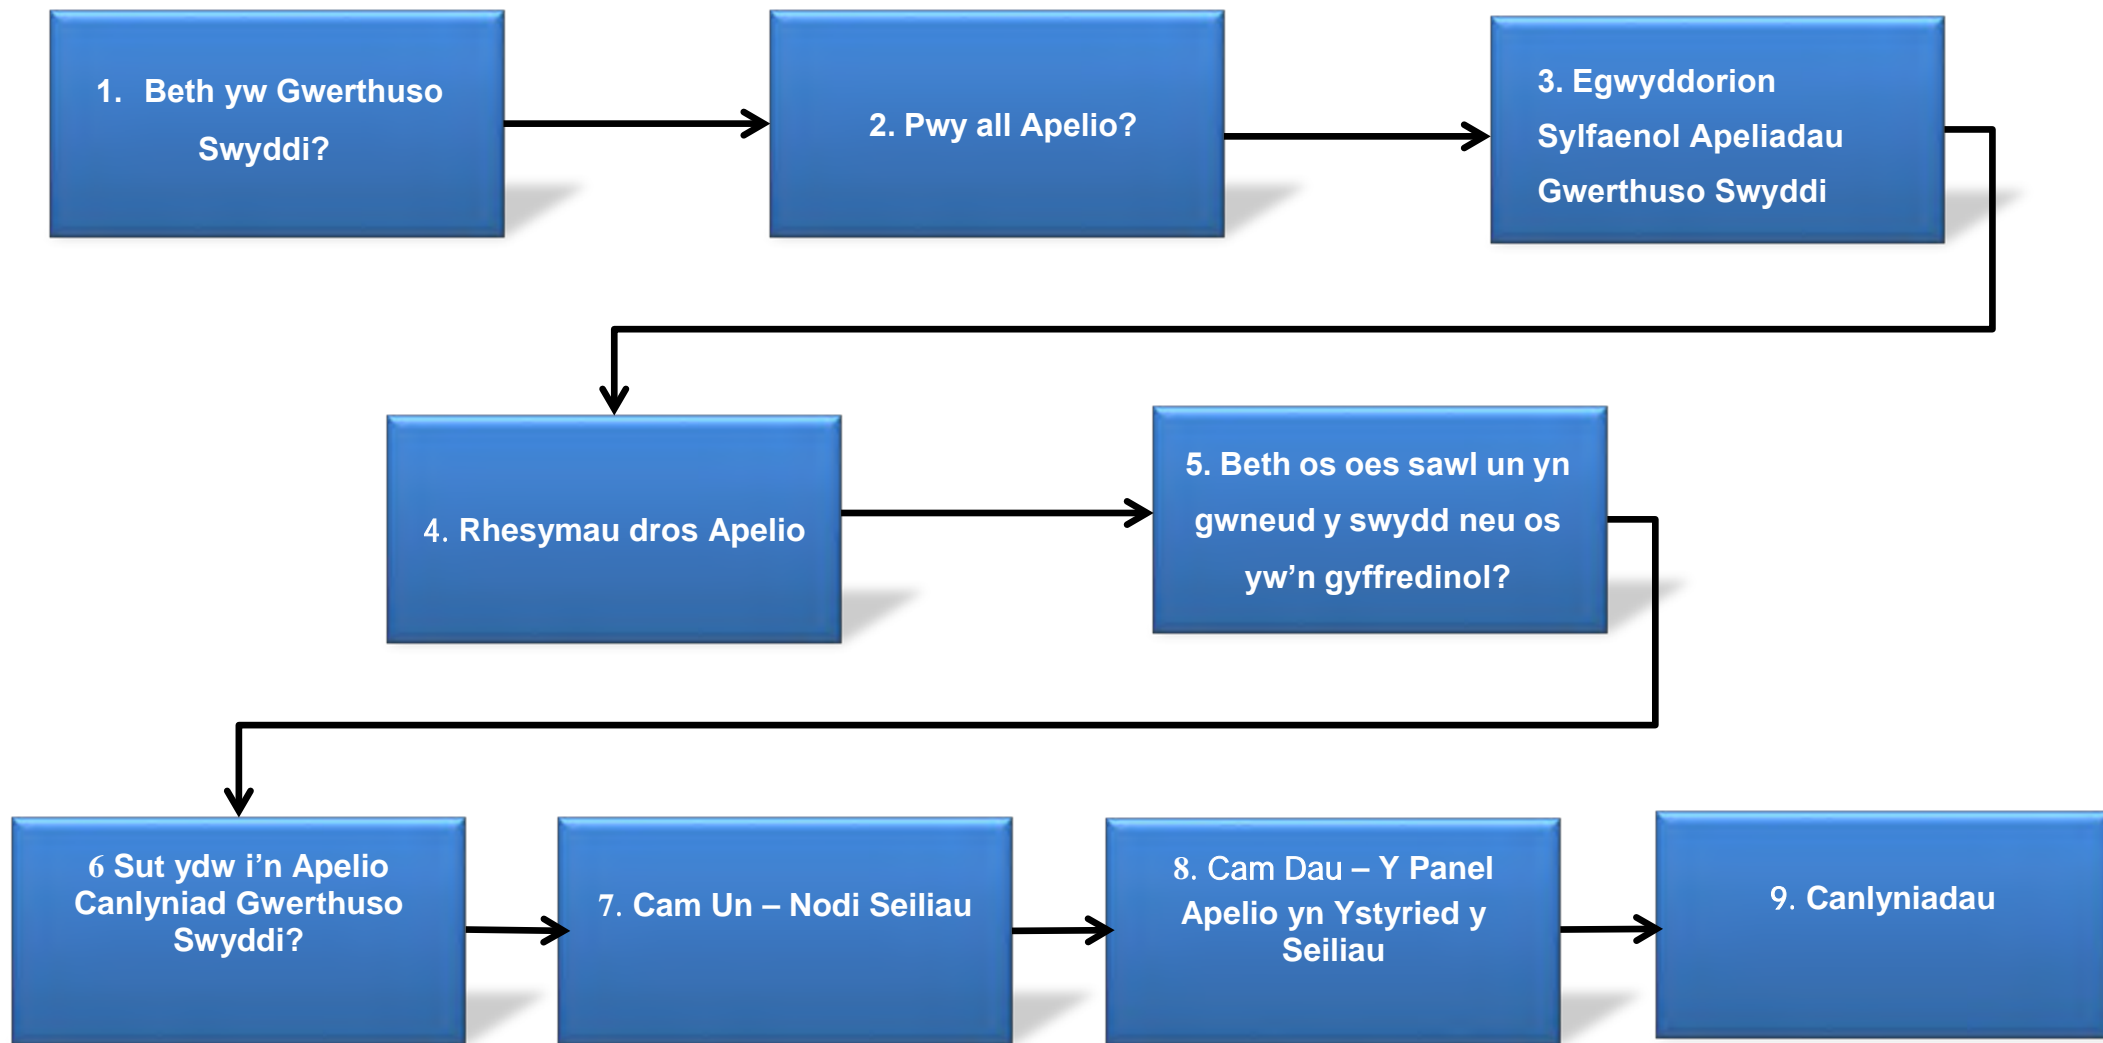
1. Beth yw Gwerthuso Swyddi?

2. Pwy all Apelio?

3. Egwyddorion Sylfaenol Apeliadau Gwerthuso Swyddi

4. Rhesymau dros Apelio

5. Beth os oes sawl un yn gwneud y swydd neu os yw'n gyffredinol?

6 Sut ydw i'n Apelio Canlyniad Gwerthuso Swyddi?

7. Cam Un – Nodi Seiliau

8. Cam Dau – Y Panel Apelio yn Ystyried y Seiliau

9. Canlyniadau